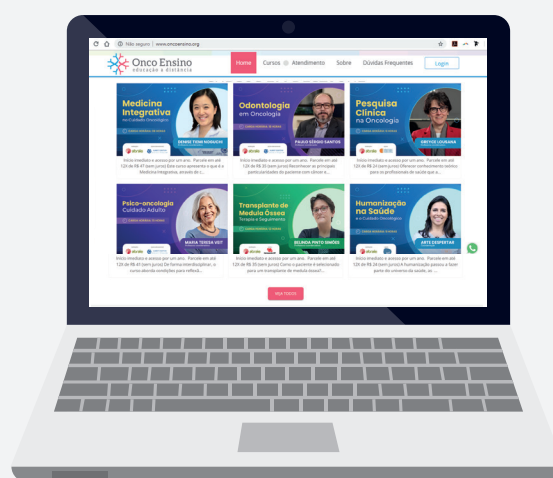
Não seguro | www.oncoensino.org

Onco Ensino
educação a distância

Home Cursos Atendimento Sobre Dúvidas Frequentes Login

Medicina Integrativa no Cuidado Oncológico
DENISE TIEMI NOGUCHI

Início imediato e acesso por um ano. Parcele em até 12x de R$ 47 (sem juros) Este curso apresenta o que é a Medicina Integrativa, através de c...

Odontologia em Oncologia
PAULO SÉRGIO SANTOS

Início imediato e acesso por um ano. Parcele em até 12x de R$ 38 (sem juros) Reconhecer as principais particularidades do paciente com câncer a...

Pesquisa Clínica na Oncologia
GREYCE LOUSANA

Início imediato e acesso por um ano. Parcele em até 12x de R$ 38 (sem juros) Oferecer conhecimento teórico para os profissionais de saúde que a...

Psico-oncologia Cuidado Adulto
MARIA TERESA VEIT

Início imediato e acesso por um ano. Parcele em até 12x de R$ 45 (sem juros) De forma interdisciplinar, o curso aborda condições para reflexã...

Transplante de Medula Óssea Terapia e Seguimento
BELINDA PINTO SIMÕES

Início imediato e acesso por um ano. Parcele em até 12x de R$ 35 (sem juros) Como o paciente é selecionado para um transplante de medula óssea?...

Humanização na Saúde e o Cuidado Oncológico
ARTE EXISPETAR

Início imediato e acesso por um ano. Parcele em até 12x de R$ 24 (sem juros) A humanização passou a fazer parte do universo da saúde, ao ...

Ver todos